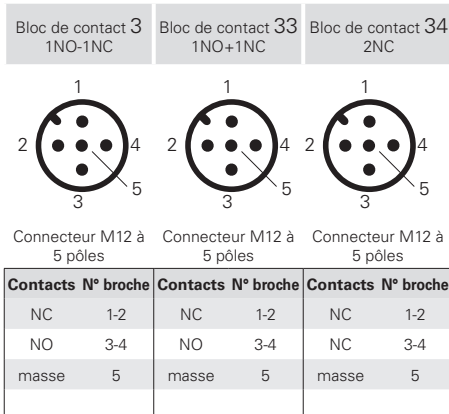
Bloc de contact 3
1NO-1NC

Bloc de contact 33
1NO+1NC

Bloc de contact 34
2NC

1
2 4
5
3

1
2 4
5
3

1
2 4
5
3

Connecteur M12 à 5 pôles

Connecteur M12 à 5 pôles

Connecteur M12 à 5 pôles

| Contacts | N° broche | Contacts | N° broche | Contacts | N° broche |
|---|---|---|---|---|---|
| NC | 1-2 | NC | 1-2 | NC | 1-2 |
| NO | 3-4 | NO | 3-4 | NC | 3-4 |
| masse | 5 | masse | 5 | masse | 5 |